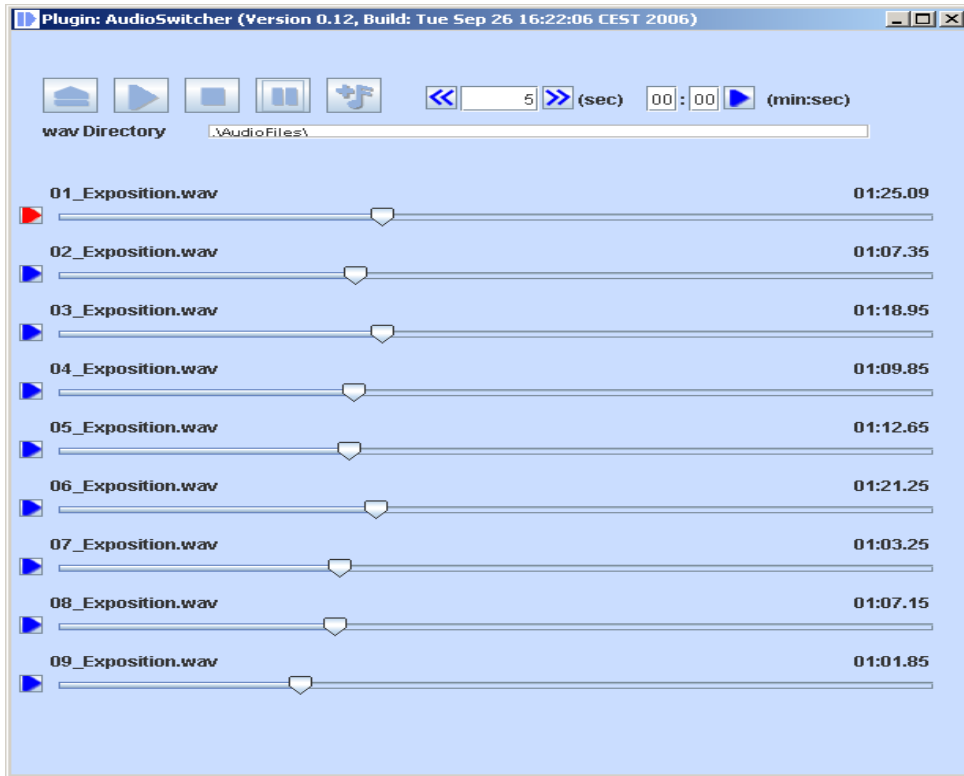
Plugin: AudioSwitcher (Version 0.12, Build: Tue Sep 26 16:22:06 CEST 2006)

5 (sec) 00 : 00 (min:sec)

wav Directory .\AudioFiles\

01_Exposition.wav 01:25.09

02_Exposition.wav 01:07.35

03_Exposition.wav 01:18.95

04_Exposition.wav 01:09.85

05_Exposition.wav 01:12.65

06_Exposition.wav 01:21.25

07_Exposition.wav 01:03.25

08_Exposition.wav 01:07.15

09_Exposition.wav 01:01.85